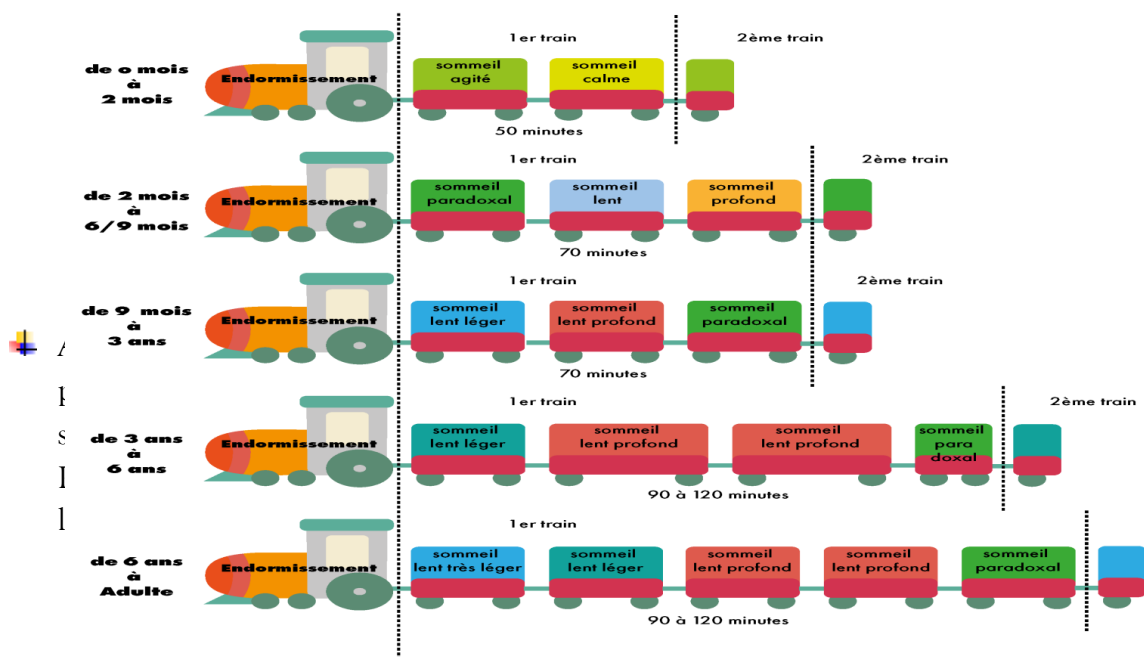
de 0 mois à 2 mois
Endormissement
1er train
sommeil agité
sommeil calme
2ème train
50 minutes

de 2 mois à 6/9 mois
Endormissement
1er train
sommeil paradoxal
sommeil lent
sommeil profond
2ème train
70 minutes

de 9 mois à 3 ans
Endormissement
1er train
sommeil lent léger
sommeil lent profond
sommeil paradoxal
2ème train
70 minutes

de 3 ans à 6 ans
Endormissement
1er train
sommeil lent léger
sommeil lent profond
sommeil lent profond
sommeil para doxal
2ème train
90 à 120 minutes

de 6 ans à Adulte
Endormissement
1er train
sommeil lent très léger
sommeil lent léger
sommeil lent profond
sommeil lent profond
sommeil paradoxal
90 à 120 minutes

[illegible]